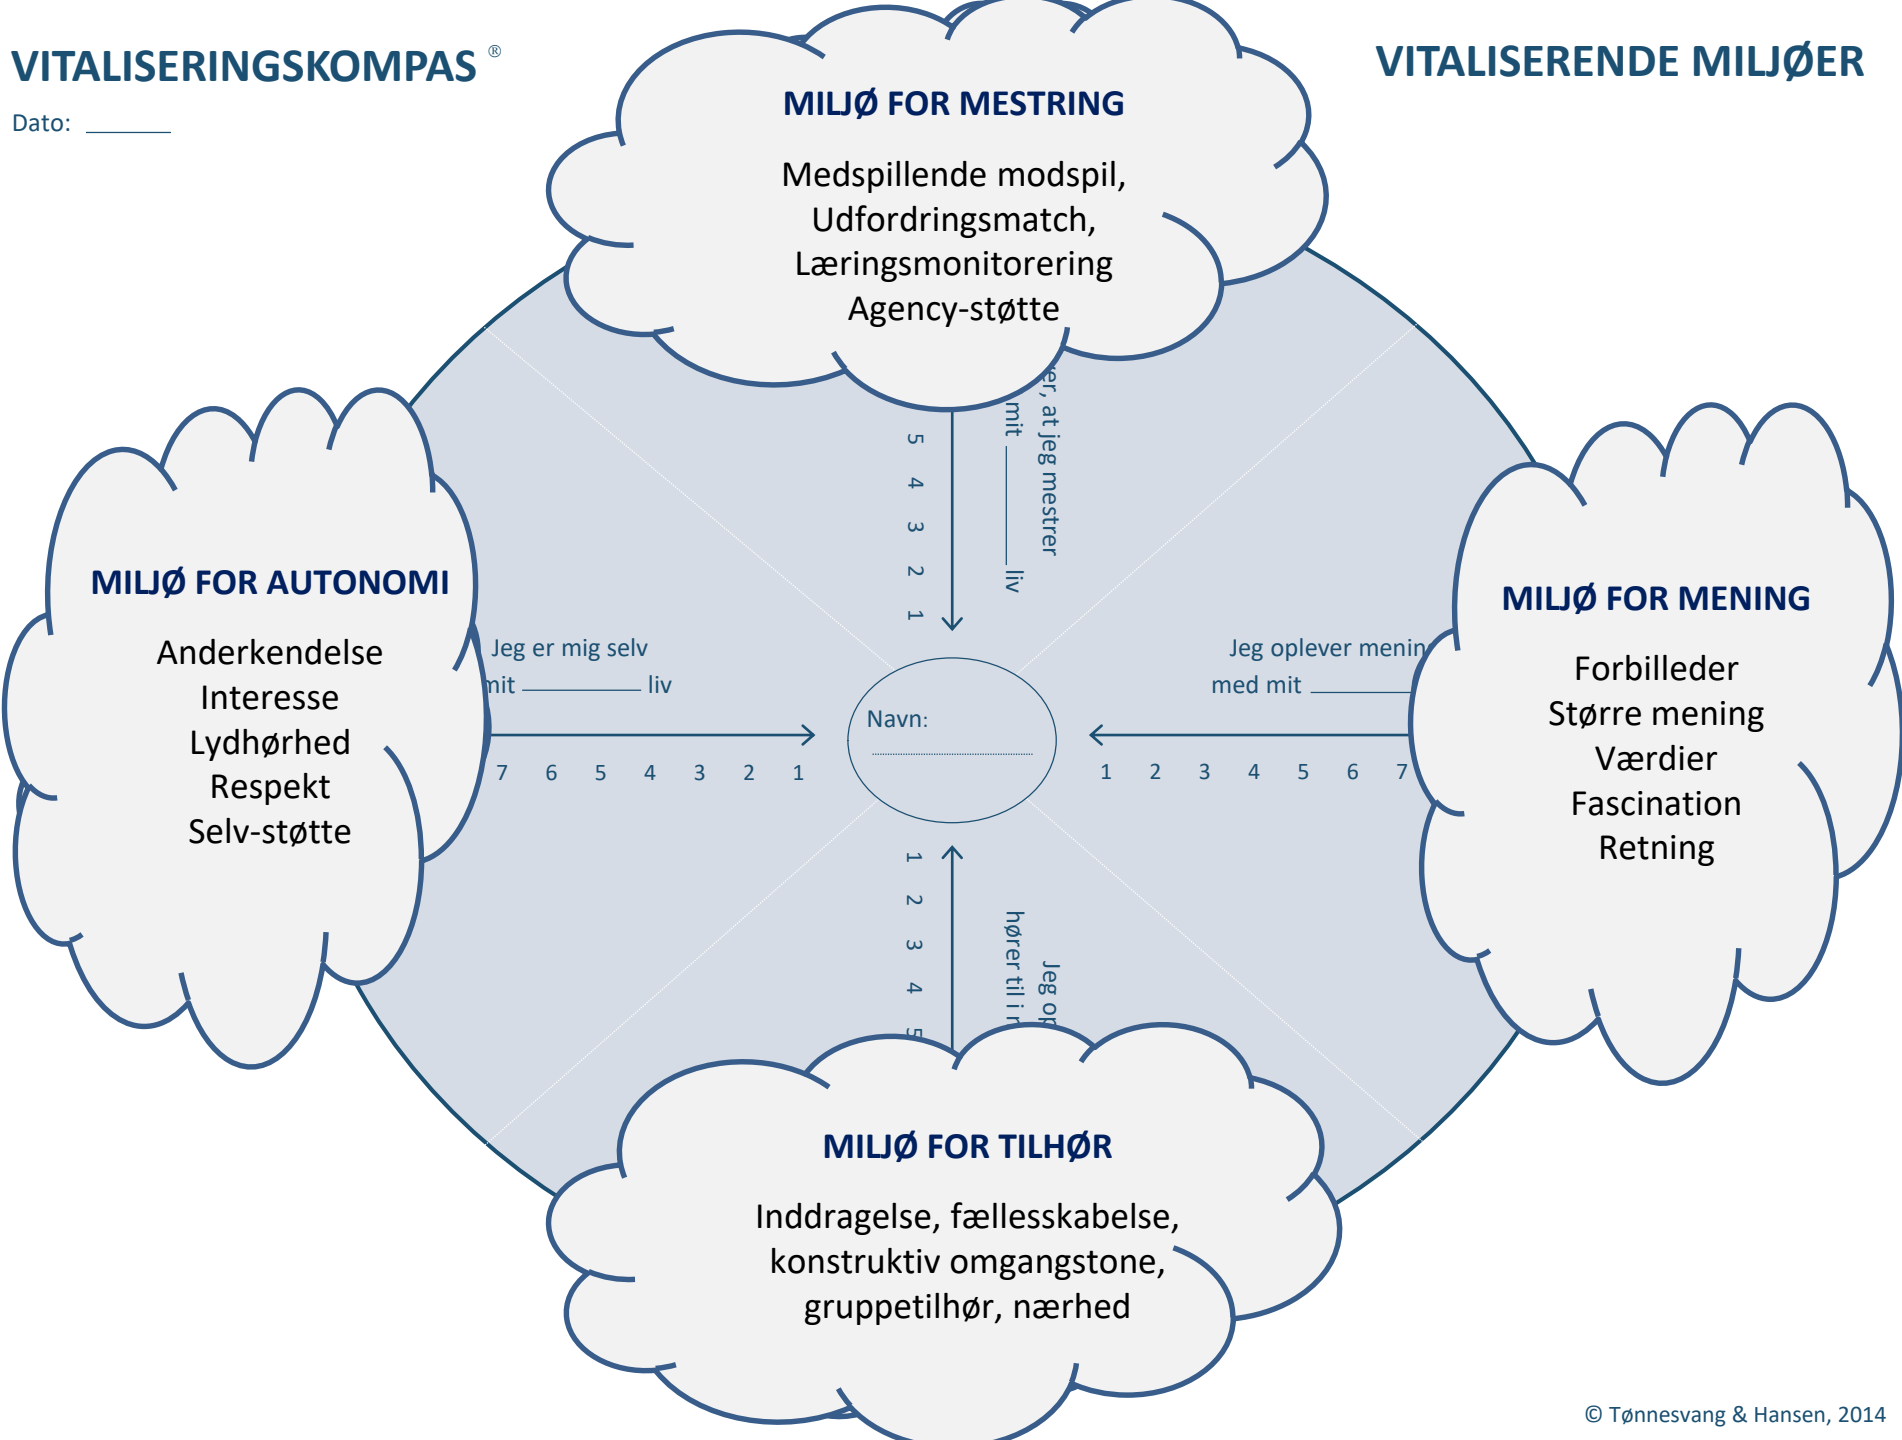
VITALISERINGSKOMPAS ®

Dato: ______

VITALISERENDE MILJØER

MILJØ FOR MESTRING

Medspillende modspil,
Udfordringsmatch,
Læringsmonitorering
Agency-støtte

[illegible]er, at jeg mestrer mit ______ liv

5 4 3 2 1

MILJØ FOR AUTONOMI

Anderkendelse
Interesse
Lydhørhed
Respekt
Selv-støtte

Jeg er mig selv
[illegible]mit ______ liv

7 6 5 4 3 2 1

Navn:

Jeg oplever menin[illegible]
med mit ______

1 2 3 4 5 6 7

MILJØ FOR MENING

Forbilleder
Større mening
Værdier
Fascination
Retning

1 2 3 4 5

Jeg op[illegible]
hører til i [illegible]

MILJØ FOR TILHØR

Inddragelse, fællesskabelse,
konstruktiv omgangstone,
gruppetilhør, nærhed

© Tønnesvang & Hansen, 2014